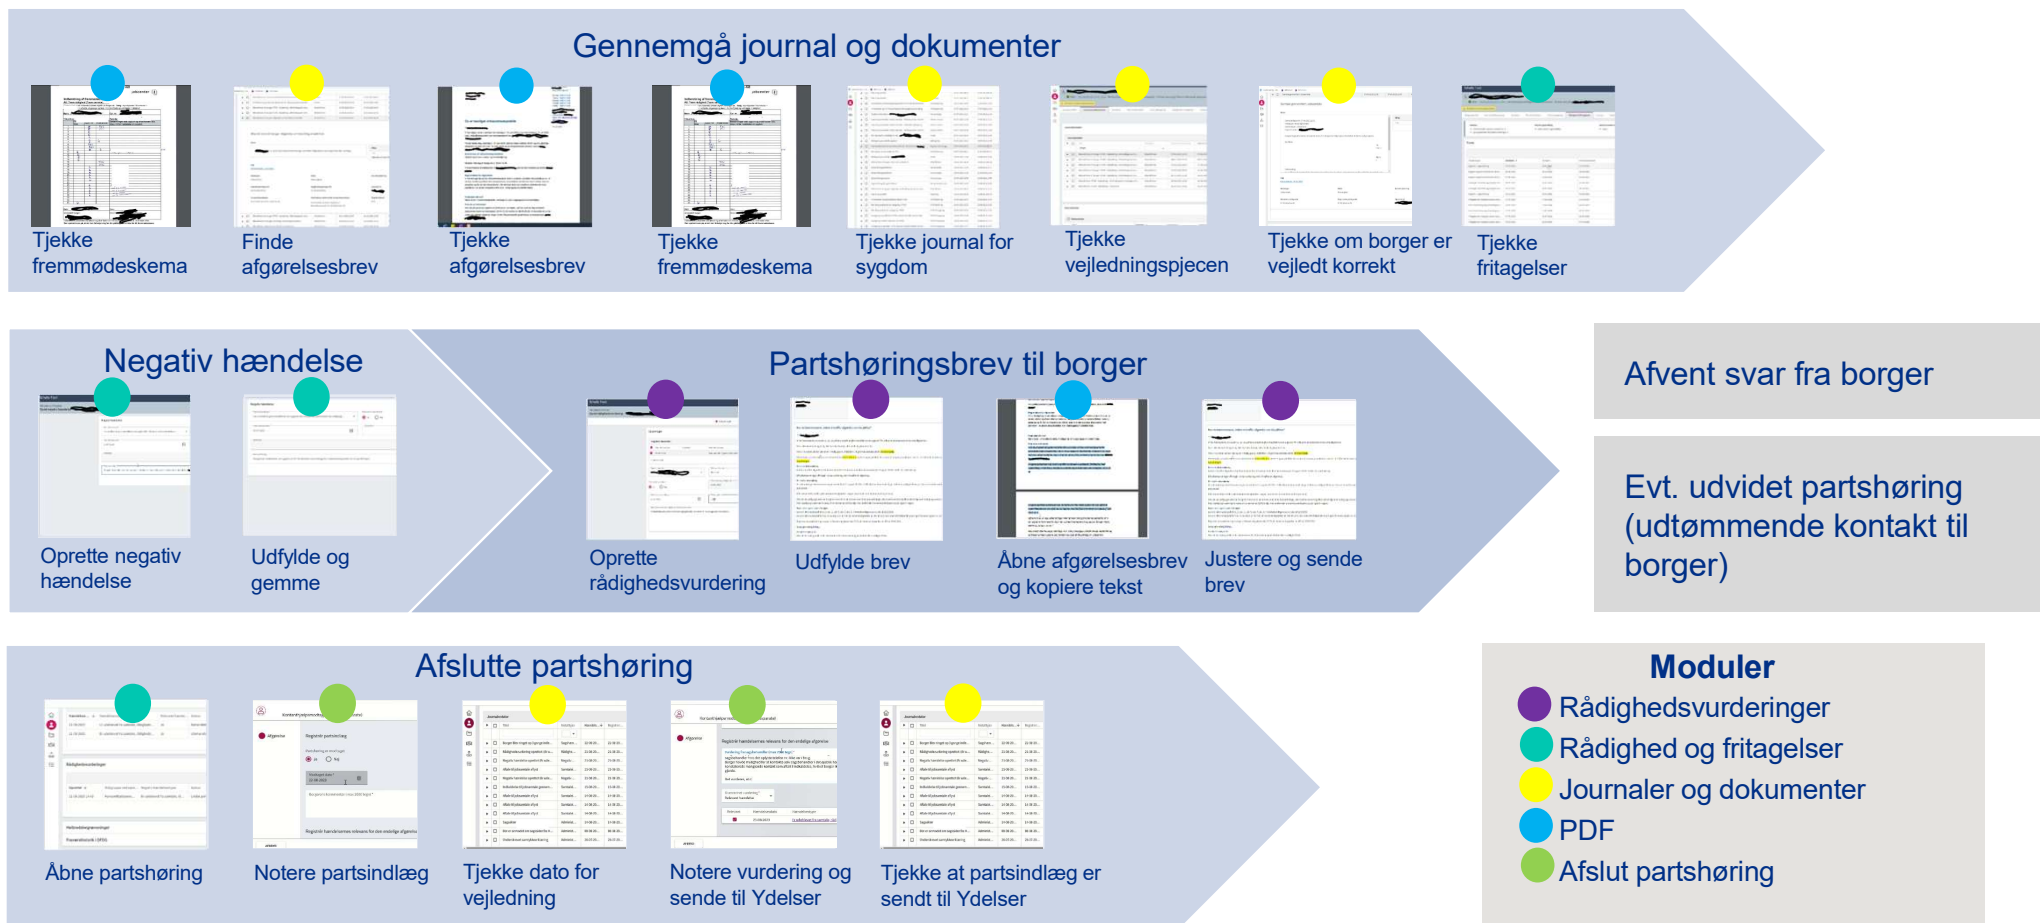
Gennemgå journal og dokumenter

Tjekke fremmødeskema

Finde afgørelsesbrev

Tjekke afgørelsesbrev

Tjekke fremmødeskema

Tjekke journal for sygdom

Tjekke vejledningspjecen

Tjekke om borger er vejledt korrekt

Tjekke fritagelser

Negativ hændelse

Oprette negativ hændelse

Udfylde og gemme

Partshøringsbrev til borger

Oprette rådighedsvurdering

Udfylde brev

Åbne afgørelsesbrev og kopiere tekst

Justere og sende brev

Afvent svar fra borger

Evt. udvidet partshøring (udtømmende kontakt til borger)

Afslutte partshøring

Åbne partshøring

Notere partsindlæg

Tjekke dato for vejledning

Notere vurdering og sende til Ydelser

Tjekke at partsindlæg er sendt til Ydelser

Moduler

Rådighedsvurderinger

Rådighed og fritagelser

Journaler og dokumenter

PDF

Afslut partshøring